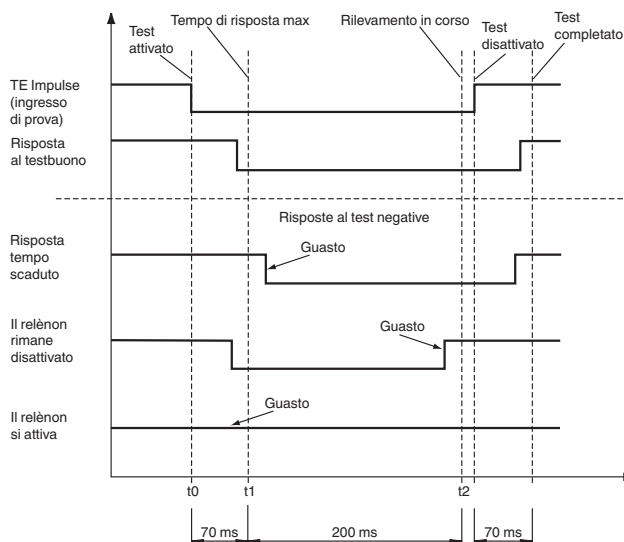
Test attivato

Tempo di risposta max

Rilevamento in corso

Test disattivato

Test completato

TE Impulse (ingresso di prova)

Risposta al testbuono

Risposte al test negative

Risposta tempo scaduto

Guasto

Il relènon rimane disattivato

Guasto

Il relènon si attiva

Guasto

t0

t1

t2

70 ms

200 ms

70 ms